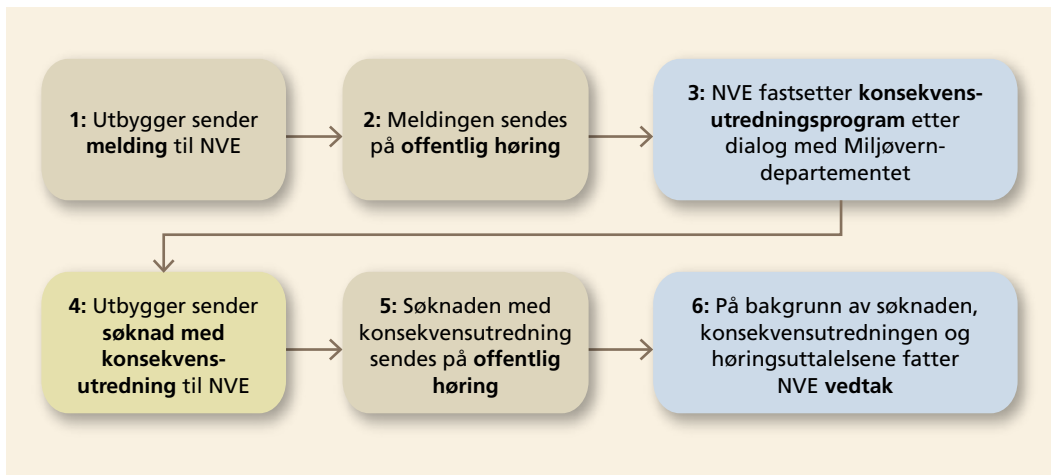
1: Utbygger sender melding til NVE

2: Meldingen sendes på offentlig høring

3: NVE fastsetter konsekvensutredningsprogram etter dialog med Miljøverndepartementet

4: Utbygger sender søknad med konsekvensutredning til NVE

5: Søknaden med konsekvensutredning sendes på offentlig høring

6: På bakgrunn av søknaden, konsekvensutredningen og høringsuttalelsene fatter NVE vedtak